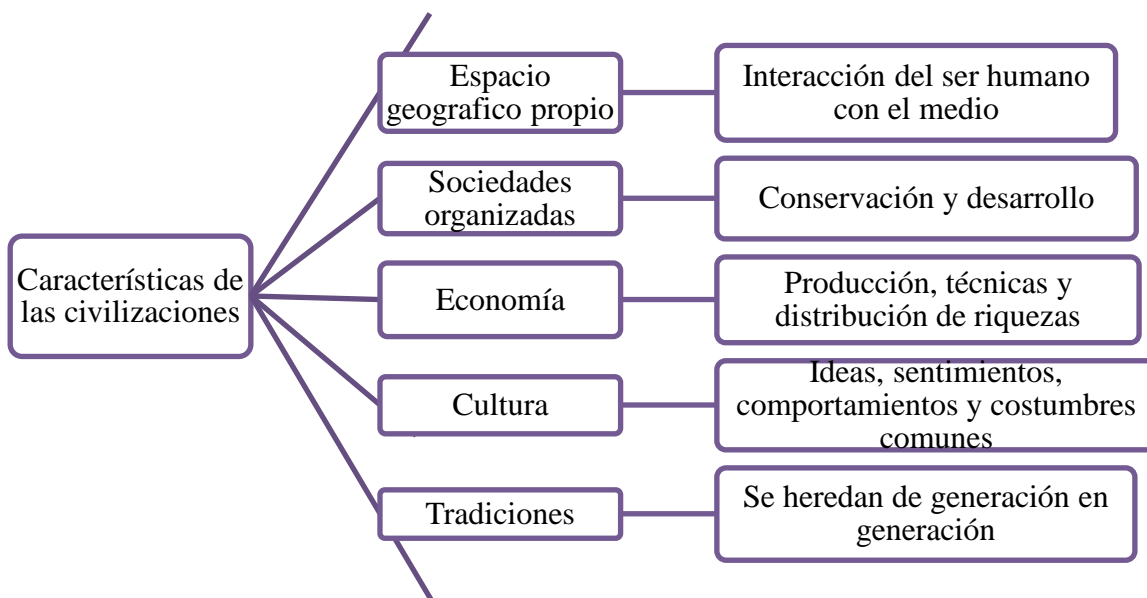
Características de las civilizaciones

Espacio geografico propio

Interacción del ser humano con el medio

Sociedades organizadas

Conservación y desarrollo

Economía

Producción, técnicas y distribución de riquezas

Cultura

Ideas, sentimientos, comportamientos y costumbres comunes

Tradiciones

Se heredan de generación en generación